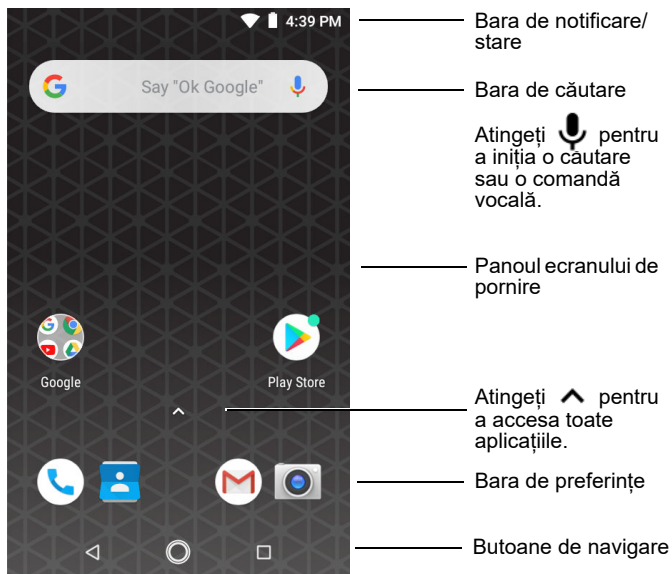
4:39 PM

Say "Ok Google"

Google

Play Store

Bara de notificare/ stare

Bara de căutare

Atingeți pentru a iniția o căutare sau o comandă vocală.

Panoul ecranului de pornire

Atingeți pentru a accesa toate aplicațiile.

Bara de preferințe

Butoane de navigare